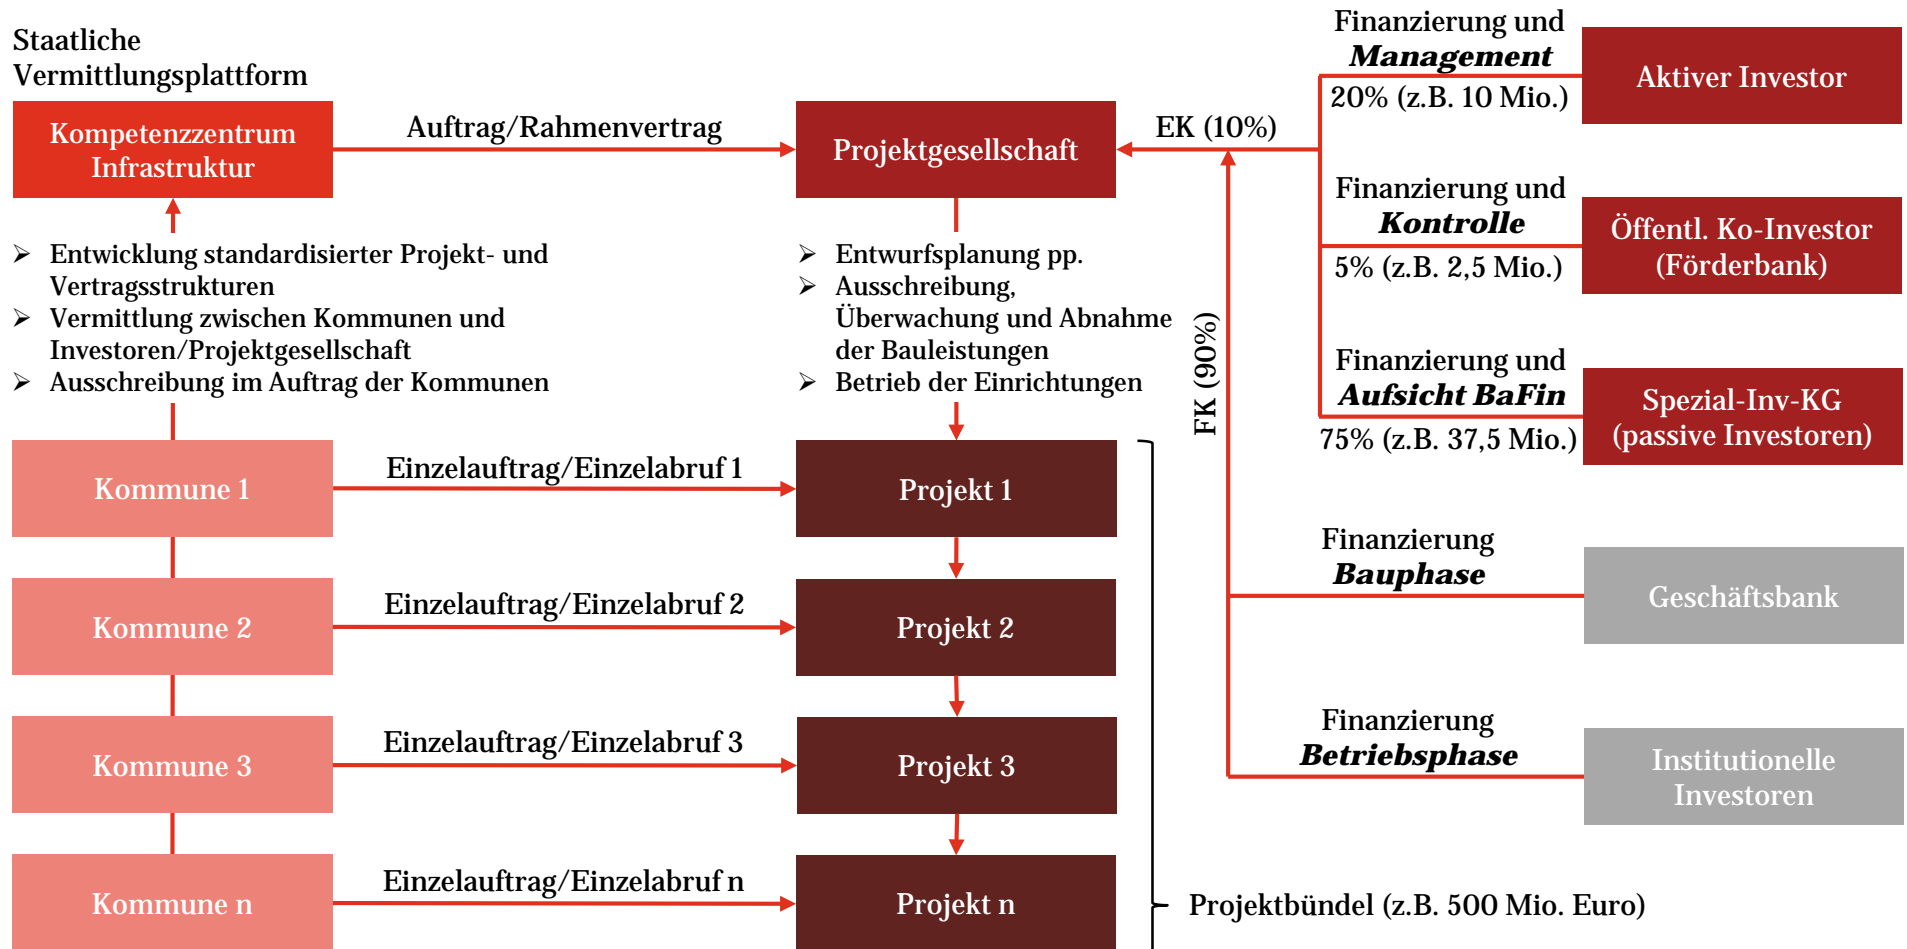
Staatliche Vermittlungsplattform

Kompetenzzentrum Infrastruktur

Auftrag/Rahmenvertrag

Projektgesellschaft

EK (10%)

Finanzierung und **Management**

20% (z.B. 10 Mio.)

Aktiver Investor

Finanzierung und **Kontrolle**

5% (z.B. 2,5 Mio.)

Öffentl. Ko-Investor (Förderbank)

Finanzierung und **Aufsicht BaFin**

75% (z.B. 37,5 Mio.)

Spezial-Inv-KG (passive Investoren)

➢ Entwicklung standardisierter Projekt- und Vertragsstrukturen
➢ Vermittlung zwischen Kommunen und Investoren/Projektgesellschaft
➢ Ausschreibung im Auftrag der Kommunen

➢ Entwurfsplanung pp.
➢ Ausschreibung, Überwachung und Abnahme der Bauleistungen
➢ Betrieb der Einrichtungen

FK (90%)

Kommune 1

Einzelauftrag/Einzelabruf 1

Projekt 1

Kommune 2

Einzelauftrag/Einzelabruf 2

Projekt 2

Finanzierung **Bauphase**

Geschäftsbank

Kommune 3

Einzelauftrag/Einzelabruf 3

Projekt 3

Finanzierung **Betriebsphase**

Institutionelle Investoren

Kommune n

Einzelauftrag/Einzelabruf n

Projekt n

Projektbündel (z.B. 500 Mio. Euro)